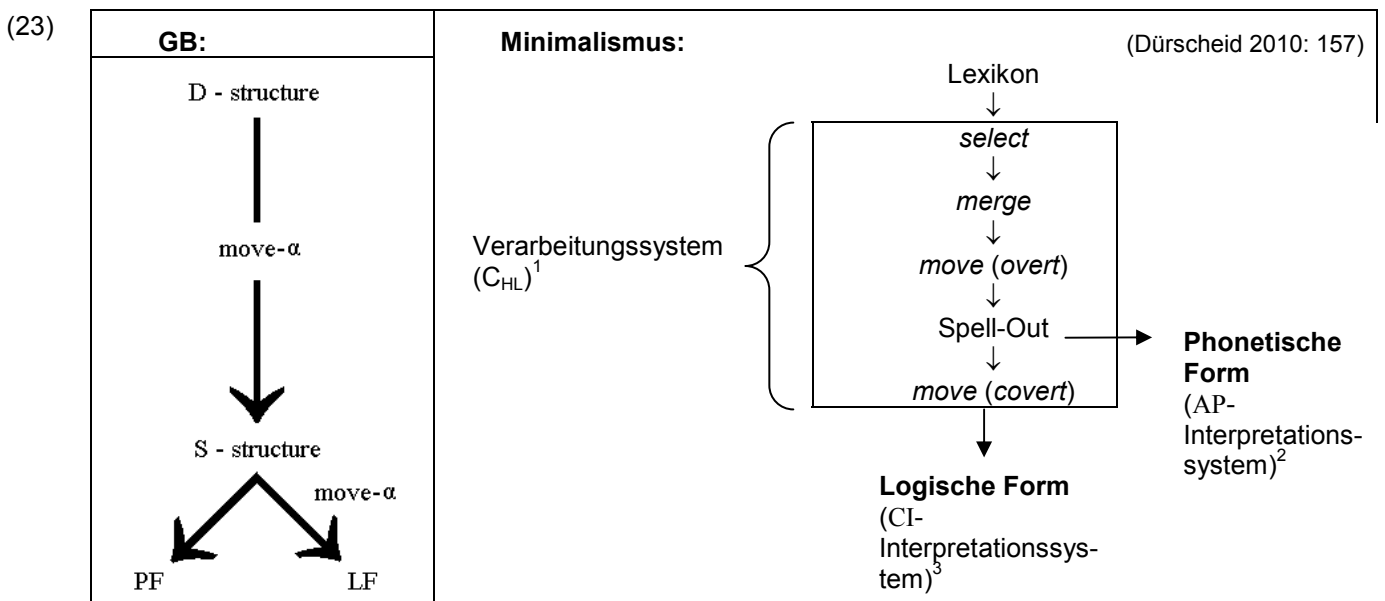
(23)

GB:

D - structure

move-α

S - structure

move-α

PF

LF

Minimalismus:

(Dürscheid 2010: 157)

Lexikon

select

merge

move (overt)

Spell-Out

move (covert)

Verarbeitungssystem $(C_{HL})^1$

Phonetische Form (AP-Interpretationssystem)$^2$

Logische Form (CI-Interpretationssystem)$^3$